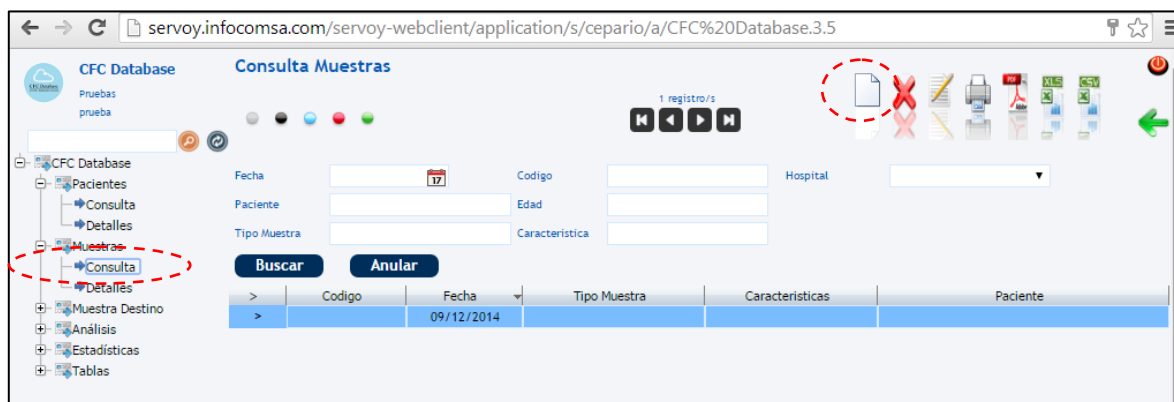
servoy.infocomsa.com/servoy-webclient/application/s/cepario/a/CFC%20Database.3.5

CFC Database
Pruebas
prueba

CFC Database
Pacientes
Consulta
Detalles
Muestras
Consulta
Detalles
Muestra Destino
Análisis
Estadísticas
Tablas

Consulta Muestras

1 registro/s

XLS CSV

Fecha
Codigo
Hospital
Paciente
Edad
Tipo Muestra
Caracteristica

Buscar
Anular

| > | Codigo | Fecha | Tipo Muestra | Caracteristicas | Paciente |
|---|---|---|---|---|---|
| > | | 09/12/2014 | | | |